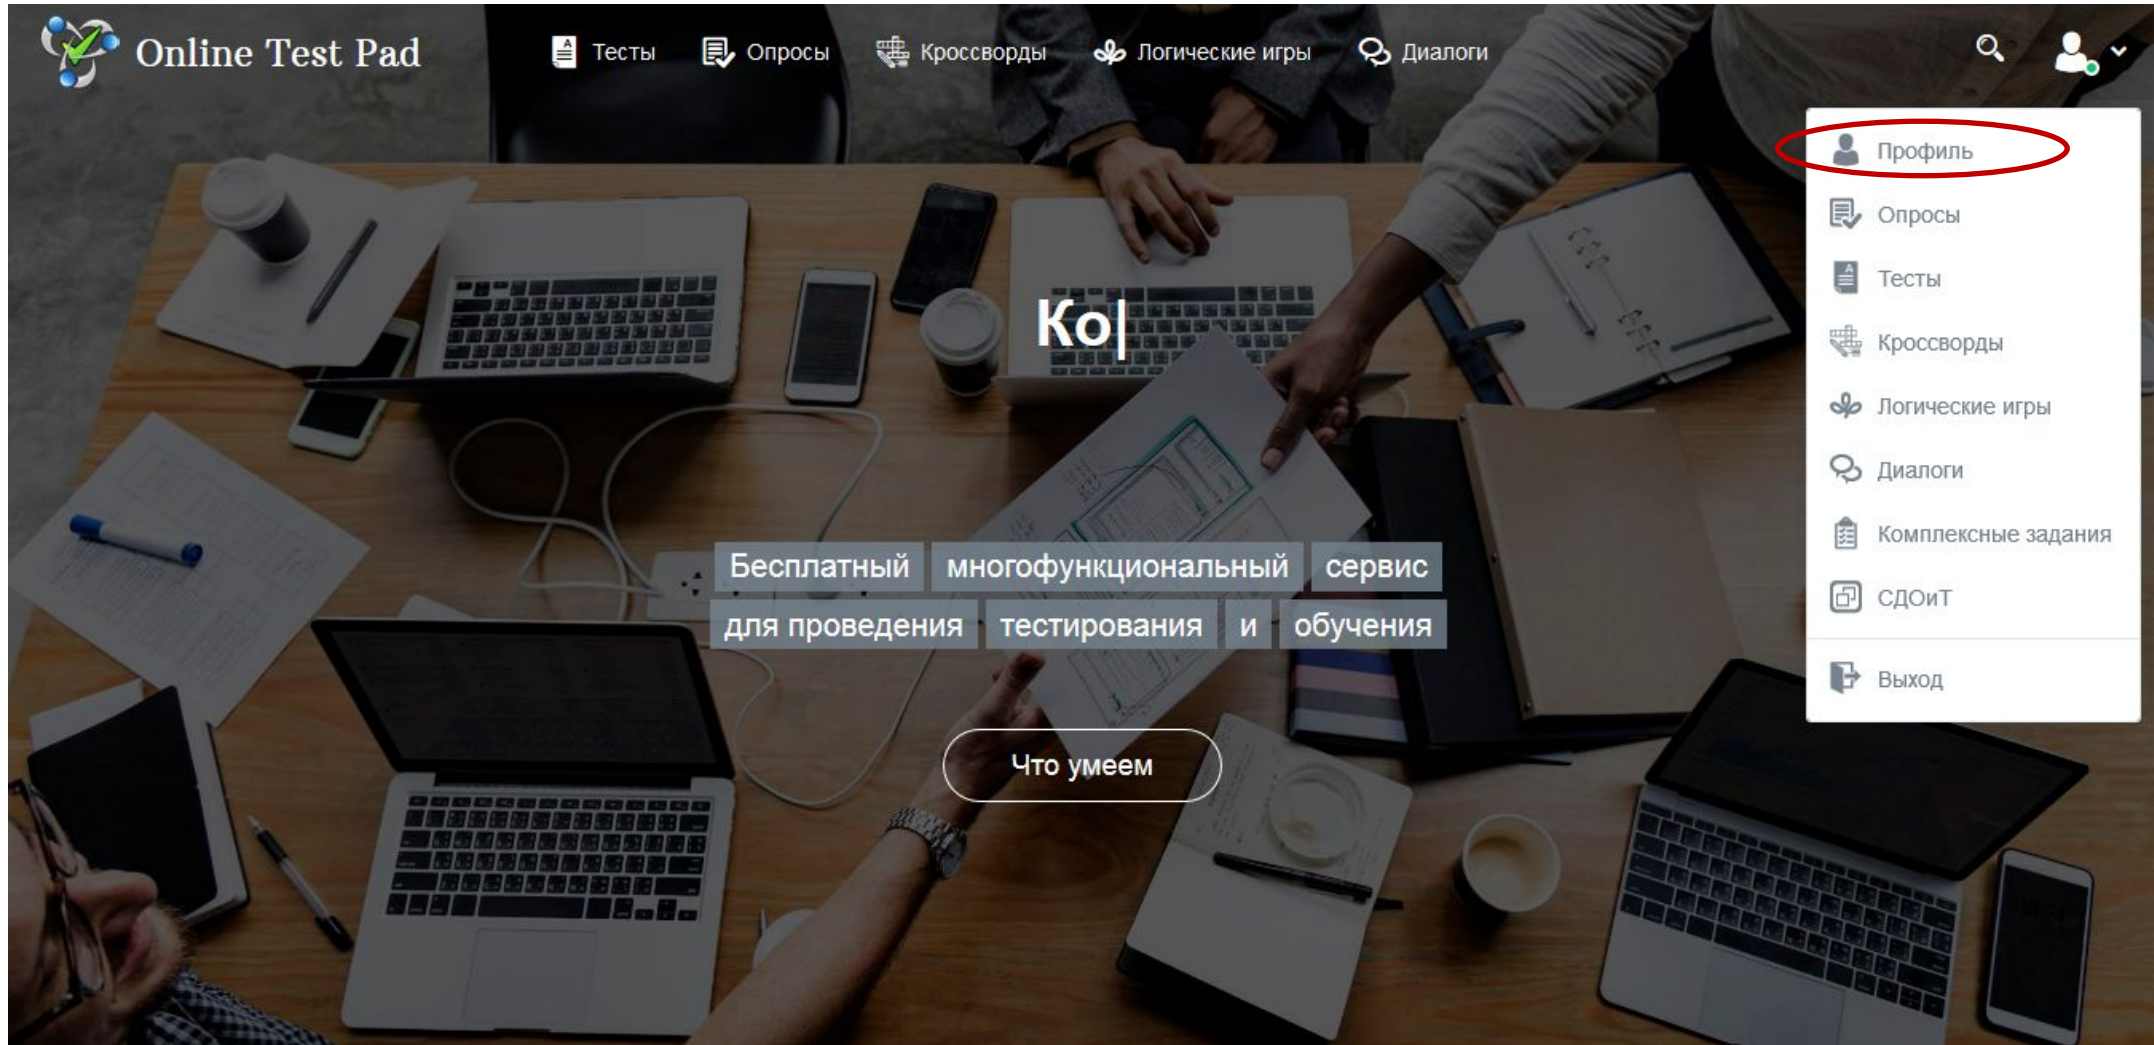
Online Test Pad

Тесты Опросы Кроссворды Логические игры Диалоги

Профиль
Опросы
Тесты
Кроссворды
Логические игры
Диалоги
Комплексные задания
СДОиТ
Выход

Ко|

Бесплатный многофункциональный сервис для проведения тестирования и обучения

Что умеем